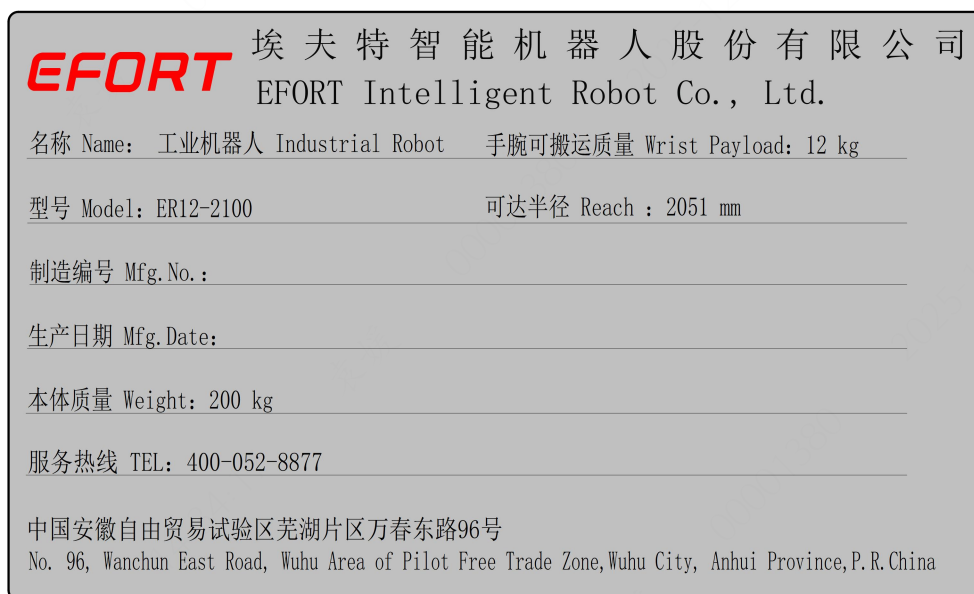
EFORT 埃夫特智能机器人股份有限公司
EFORT Intelligent Robot Co., Ltd.

名称 Name: 工业机器人 Industrial Robot 手腕可搬运质量 Wrist Payload: 12 kg

型号 Model: ER12-2100 可达半径 Reach : 2051 mm

制造编号 Mfg.No.:

生产日期 Mfg.Date:

本体质量 Weight: 200 kg

服务热线 TEL: 400-052-8877

中国安徽自由贸易试验区芜湖片区万春东路96号
No. 96, Wanchun East Road, Wuhu Area of Pilot Free Trade Zone,Wuhu City, Anhui Province,P.R.China